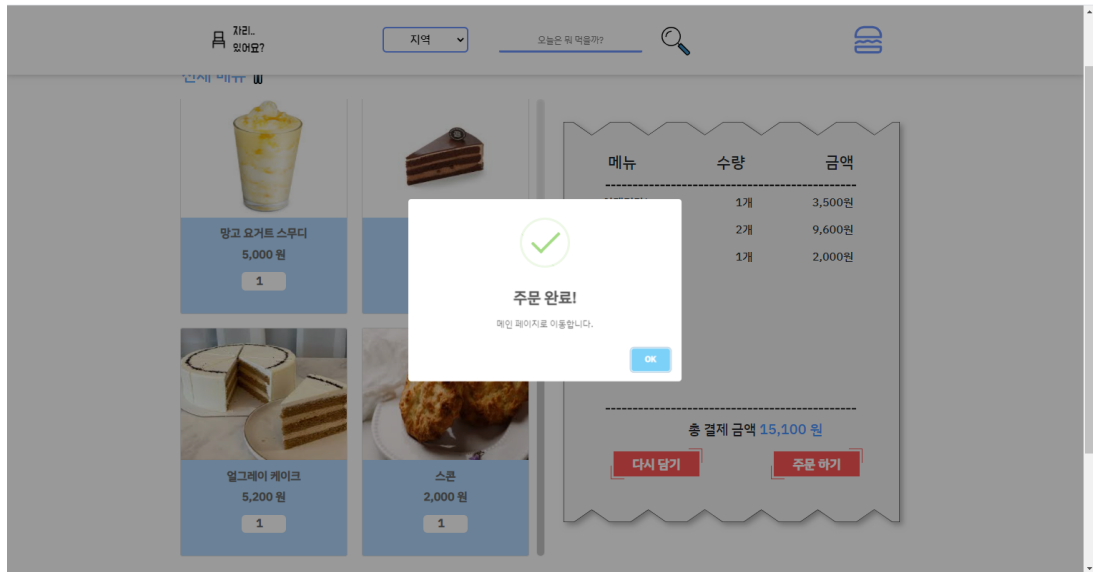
자리..
있어요?

지역

오늘은 뭐 먹을까?

전체 메뉴

망고 요거트 스무디
5,000 원
1

얼그레이 케이크
5,200 원
1

스콘
2,000 원
1

| 메뉴 | 수량 | 금액 |
|---|---|---|
| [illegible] | 1개 | 3,500원 |
| | 2개 | 9,600원 |
| | 1개 | 2,000원 |

총 결제 금액 15,100 원

다시 담기
주문 하기

주문 완료!

메인 페이지로 이동합니다.

OK